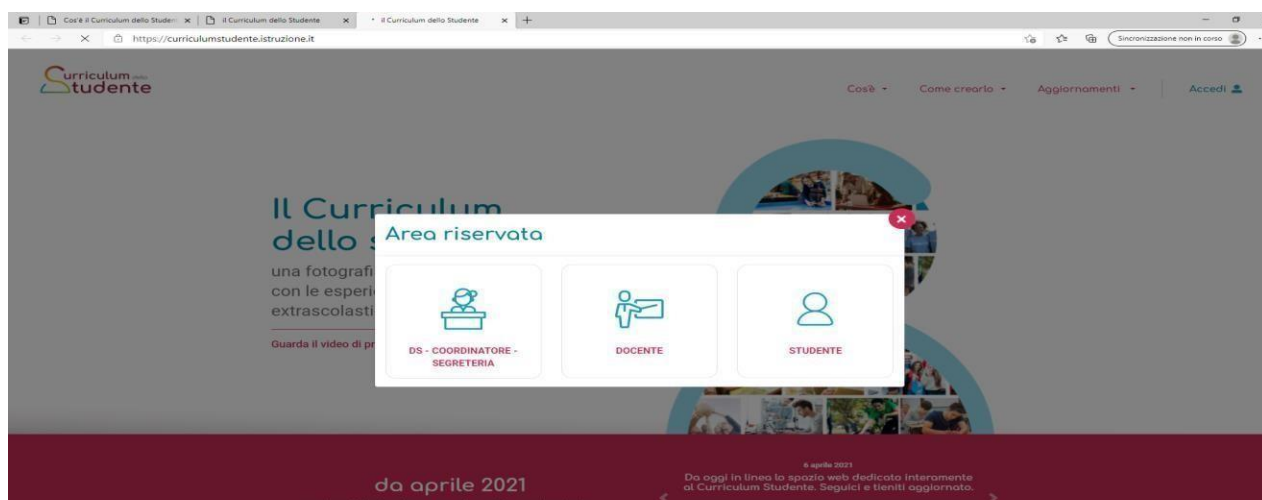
Cos'è il Curriculum dello Studen × | Il Curriculum dello Studente × | Il Curriculum dello Studente × | +

https://curriculumstudente.istruzione.it

Sincronizzazione non in corso

Curriculum dello Studente

Cos'è ▾ Come crearlo ▾ Aggiornamenti ▾ Accedi

Il Curriculum dello s

una fotografi con le esperi extrascolasti

Guarda il video di pr

Area riservata

DS - COORDINATORE - SEGRETERIA

DOCENTE

STUDENTE

da aprile 2021

6 aprile 2021
Da oggi in linea lo spazio web dedicato interamente al Curriculum Studente. Seguici e tieniti aggiornato.